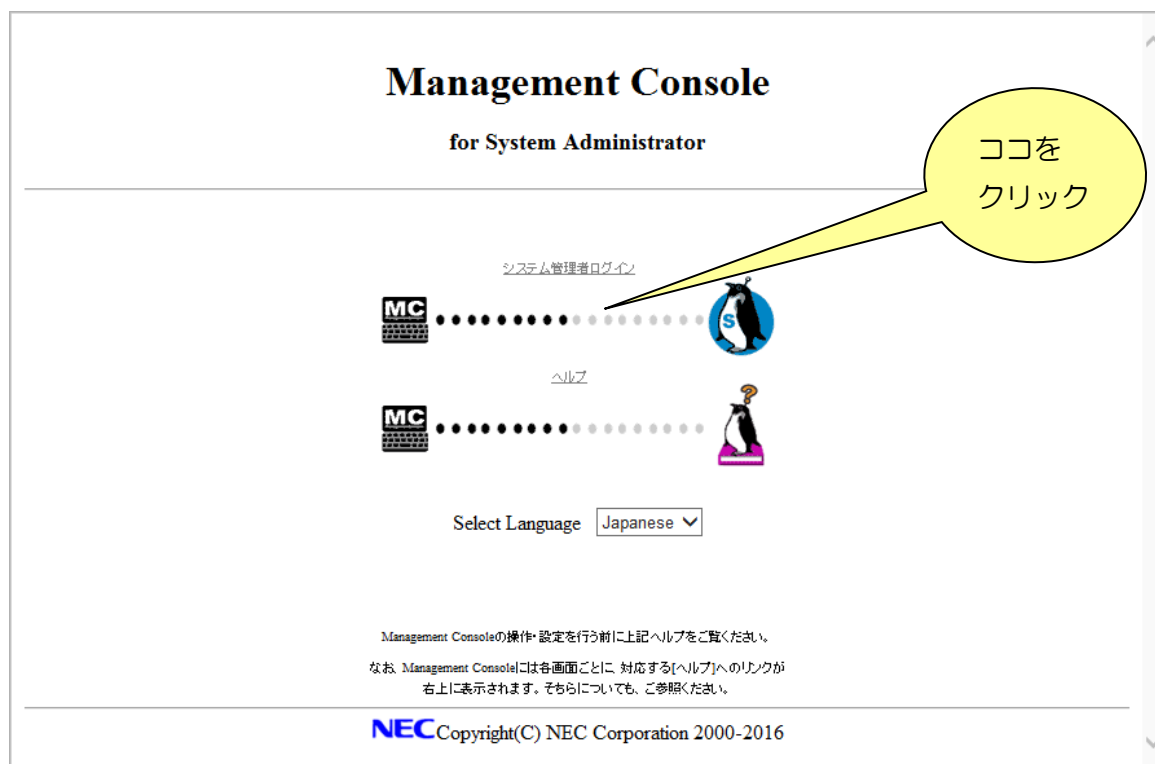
Management Console

for System Administrator

ココを
クリック

システム管理者ログイン

MC

S

ヘルプ

MC

?

Select Language Japanese

Management Consoleの操作・設定を行う前に上記ヘルプをご覧ください。

なお、Management Consoleには各画面ごとに、対応する[ヘルプ]へのリンクが右上に表示されます。そちらについても、ご参照ください。

NEC Copyright(C) NEC Corporation 2000-2016